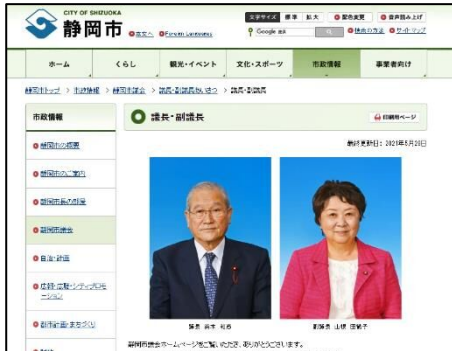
CITY OF SHIZUOKA
静岡市 英文へ Foreign Language

文字サイズ 標準 拡大 緊急速報 音声読み上げ
Google 提供 検索の方法 サイトマップ

ホーム
くらし
観光・イベント
文化・スポーツ
市政情報
事業者向け

静岡市トップ > 市政情報 > 静岡市議会 > 議長・副議長あいさつ > 議長・副議長

市政情報

議長・副議長

印刷用ページ

最終更新日：2021年5月20日

静岡市の概要
静岡市のご案内
静岡市長の部屋
静岡市議会
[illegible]
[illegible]
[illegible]

議長 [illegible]
副議長 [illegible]

静岡市議会ホームページをご覧いただき、ありがとうございます。